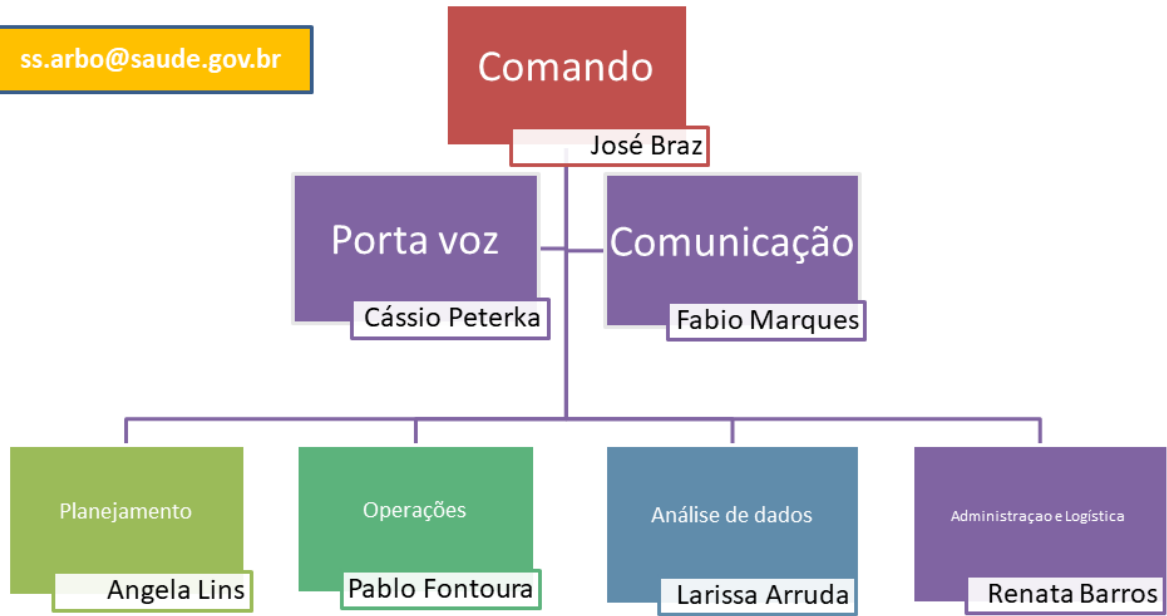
ss.arbo@saude.gov.br

Comando

José Braz

Porta voz

Cássio Peterka

Comunicação

Fabio Marques

Planejamento

Angela Lins

Operações

Pablo Fontoura

Análise de dados

Larissa Arruda

Administraçao e Logística

Renata Barros